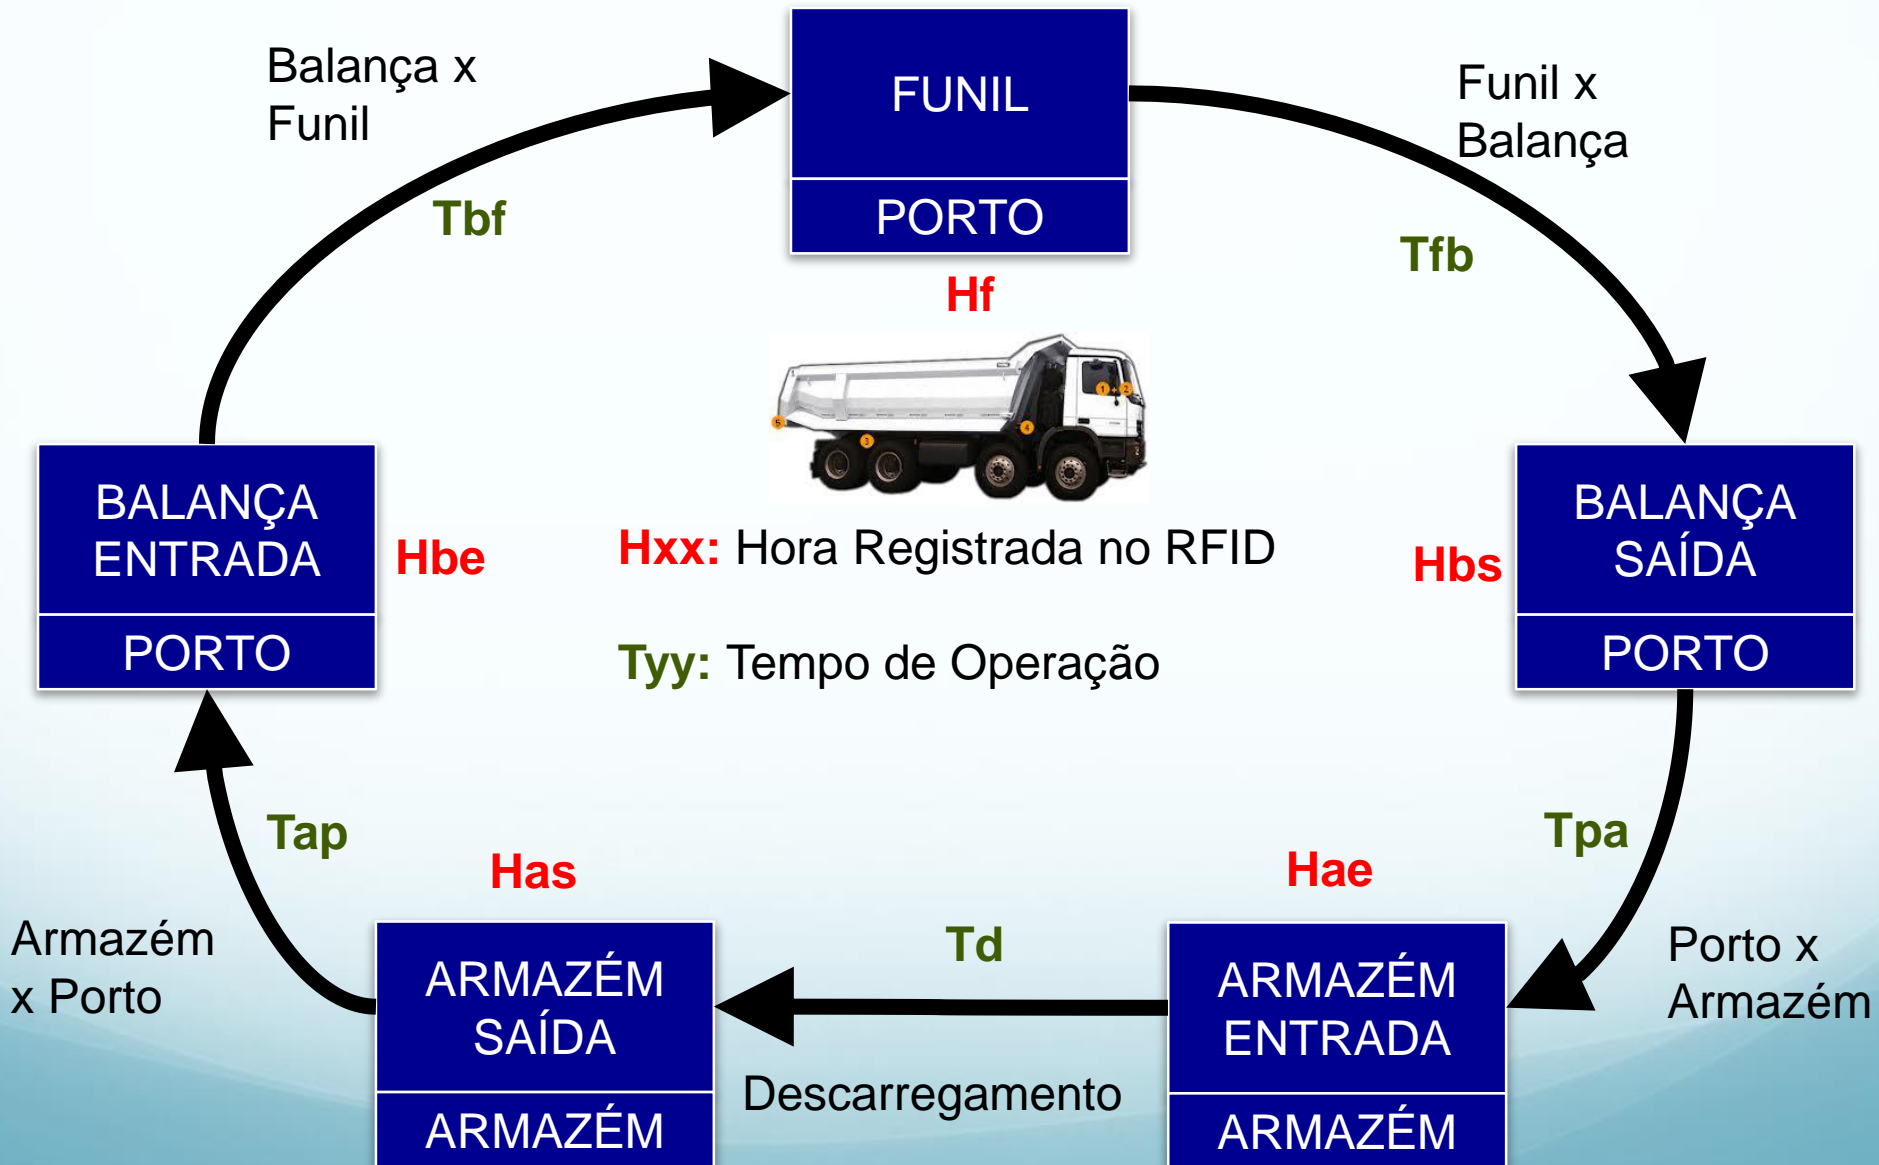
Balança x Funil

FUNIL

PORTO

Funil x Balança

Tbf

Tfb

Hf

BALANÇA ENTRADA

PORTO

Hbe

Hxx: Hora Registrada no RFID

Hbs

BALANÇA SAÍDA

PORTO

Tyy: Tempo de Operação

Tap

Has

Hae

Tpa

Armazém x Porto

Td

Porto x Armazém

ARMAZÉM SAÍDA

ARMAZÉM

Descarregamento

ARMAZÉM ENTRADA

ARMAZÉM